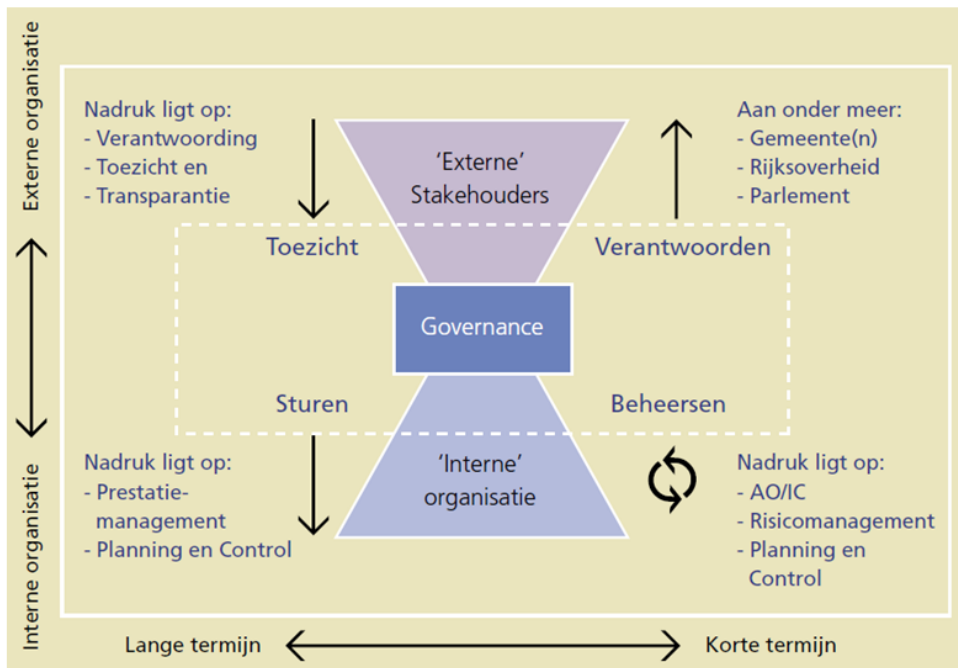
Externe organisatie

Interne organisatie

Nadruk ligt op:
- Verantwoording
- Toezicht en
- Transparantie

'Externe'
Stakehouders

Aan onder meer:
- Gemeente(n)
- Rijksoverheid
- Parlement

Toezicht

Verantwoorden

Governance

Sturen

Beheersen

Nadruk ligt op:
- Prestatiemanagement
- Planning en Control

'Interne'
organisatie

Nadruk ligt op:
- AO/IC
- Risicomanagement
- Planning en Control

Lange termijn

Korte termijn